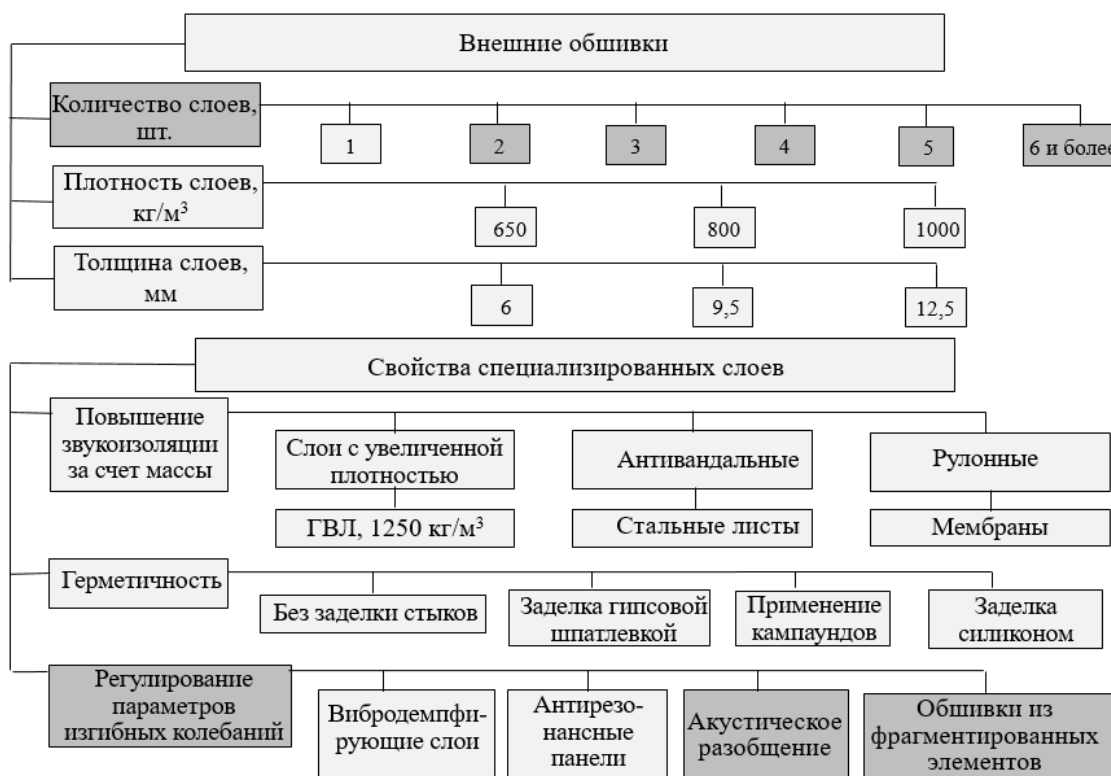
Внешние обшивки

Количество слоев, шт.

1

2

3

4

5

6 и более

Плотность слоев, кг/м$^3$

650

800

1000

Толщина слоев, мм

6

9,5

12,5

Свойства специализированных слоев

Повышение звукоизоляции за счет массы

Слои с увеличенной плотностью

ГВЛ, 1250 кг/м$^3$

Антивандальные

Стальные листы

Рулонные

Мембраны

Герметичность

Без заделки стыков

Заделка гипсовой шпатлевкой

Применение кампаундов

Заделка силиконом

Регулирование параметров изгибных колебаний

Вибродемпфирующие слои

Антирезонансные панели

Акустическое разобщение

Обшивки из фрагментированных элементов